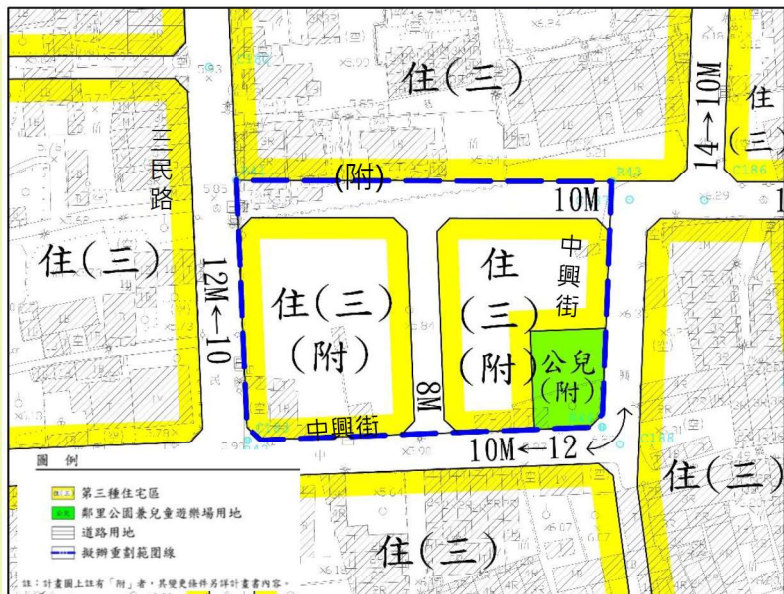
住(三)

三民路

住(三)

(附)

10M

14→10M

住(三)

12M←10

住(三)
(附)

住
(三)
(附)

中興街

8M

公兒
(附)

中興街

10M←12

住(三)

住(三)

圖 例

第三種住宅區

鄰里公園兼兒童遊樂場用地

道路用地

擬辦重劃範圍線

註:計畫圖上註有「附」者,其變更條件另詳計畫書內容。